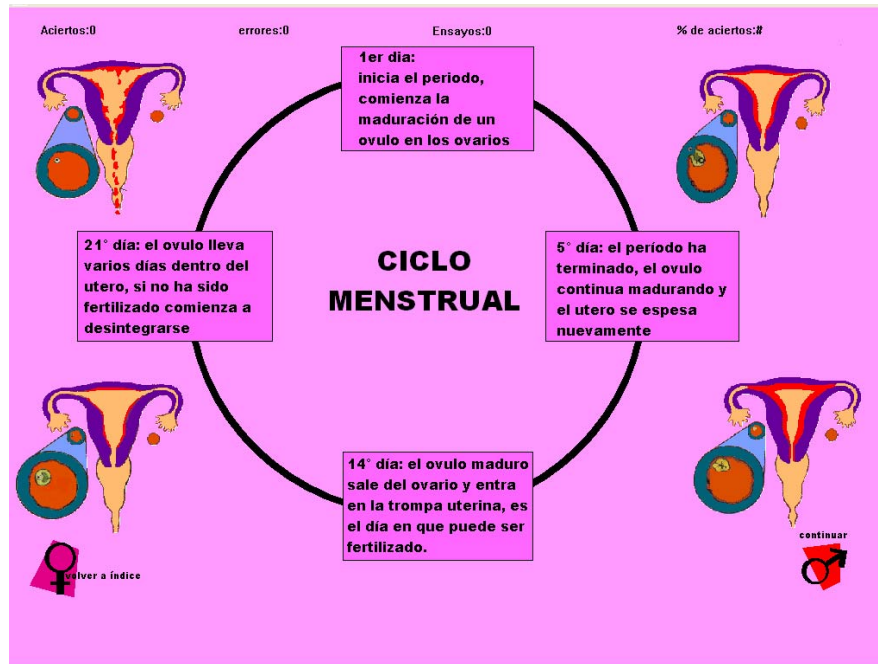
Aciertos:0

errores:0

Ensayos:0

% de aciertos:#

1er día: inicia el periodo, comienza la maduración de un ovulo en los ovarios

21° día: el ovulo lleva varios días dentro del utero, si no ha sido fertilizado comienza a desintegrarse

CICLO MENSTRUAL

5° día: el período ha terminado, el ovulo continua madurando y el utero se espesa nuevamente

14° día: el ovulo maduro sale del ovario y entra en la trompa uterina, es el día en que puede ser fertilizado.

volver a índice

continuar